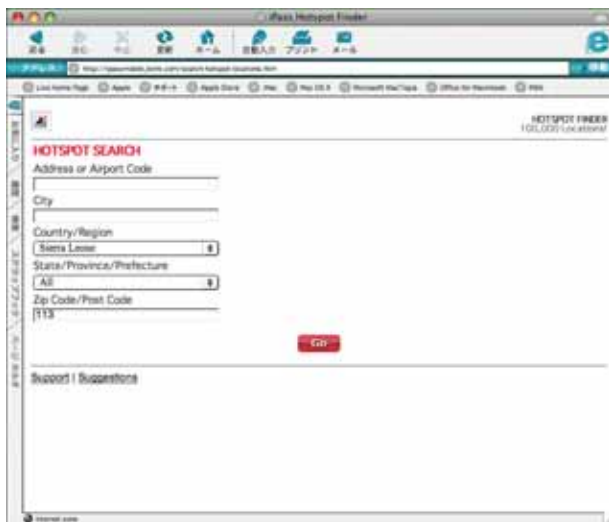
iPass Hotspot Finder

戻る 進む 中止 更新 ホーム 自動入力 プリント メール

アドレス: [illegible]

Live Home Page Apple サポート Apple Store Mac Mac OS X Microsoft MacTopia Office for Macintosh MSN

HOTSPOT FINDER
100,000 Locations!

HOTSPOT SEARCH

Address or Airport Code

City

Country/Region
Sierra Leone

State/Province/Prefecture
All

Zip Code/Post Code
113

Go

Support | Suggestions

Internet zone